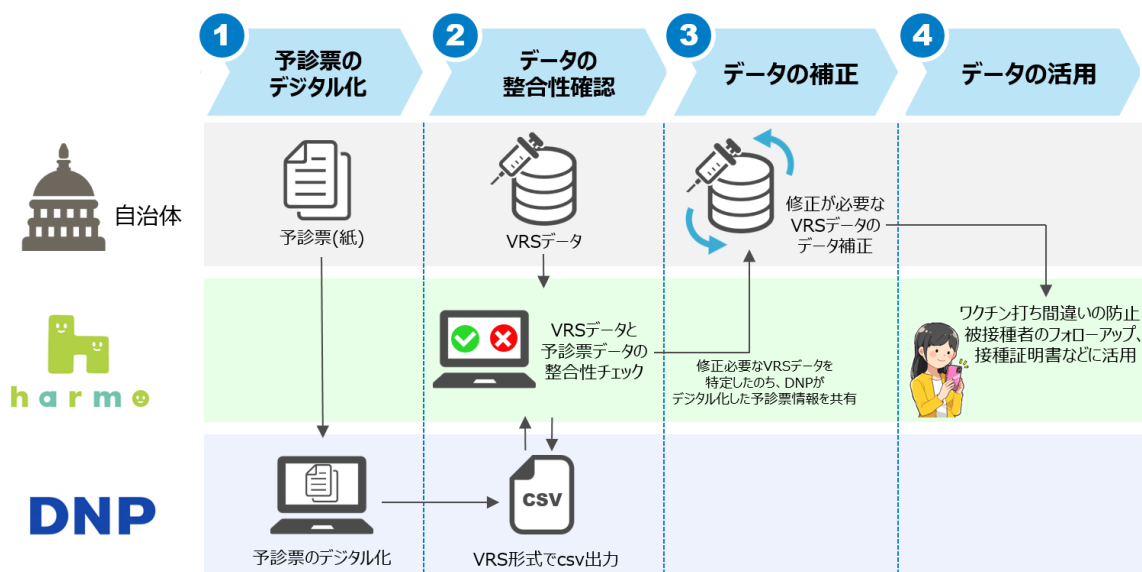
1
予診票の
デジタル化

2
データの
整合性確認

3
データの補正

4
データの活用

自治体

予診票(紙)

VRSデータ

修正が必要な
VRSデータの
データ補正

harmo

VRSデータと
予診票データの
整合性チェック

修正必要なVRSデータを
特定したのち、DNPが
デジタル化した予診票情報を共有

ワクチン打ち間違いの防止
被接種者のフォローアップ、
接種証明書などに活用

DNP

予診票のデジタル化

CSV

VRS形式でcsv出力